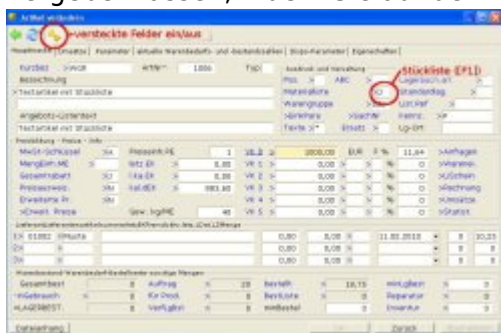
Artikel verändern

versteckte Felder ein/aus

Hauptmaske | Zusätze | Parameter | aktuelle Warendaten/Lager-/Bestandszahlen | Shop-Parameter | Eigenschaften

Kurzbez >WGR Artikel* 1006 Typ

Bezeichnung

>Testartikel mit Stückliste

Angebots-Listentext

Testartikel mit Stückliste

Ausdruck und Verwaltung

Pos. ABC Lagerbuch.art

Materialart SL Standardlag.

Warengruppe Lief.Ref

>Erlöskto >Sachkto Fremdz.

Texte Ersatz Lg-Ort

Stückliste (F11)

Preisbildung - Preise - Info

MwSt-Schlüssel Preiseinh.PE 1 VK 0 2000,00 EUR 0 % 11,64 >Anfragen

Mengeinh.ME Std Netz EK VK 1 >Warenein

Gebindeeinh. St Lfd-EK VK 2 >Lfschein

Preisanzeig. Std Kal.EK 983,60 VK 3 >Rechnung

Einsatzme.lh. St VK 4 >Ansätze

>Erweit. Preise Gew. kg/ME 40 VK 5 >Statist

Lieferanten/Lieferantenbestellnummer/Einkaufspreis/Lfzt/m.Bes.Zeit/Menge

1 01002 Ellfsurfe 0,00 0,00 11.02.2010 0 10,25

2 0,00 0,00 0

3 0,00 0,00 0

Warenbestand/ Warenbestellfläche/fehlende sonstige Mengen

Gesamtbest. 0 Auftrag 28 Bestellt 18,15 min.Lgbest 0

>inGebrauch 0 für Prod. 0 Bestliste 0 Reparatur 0

>LAGERBEST. 0 Verfügbar 0 min.best 0 Inventur 0

Datenanfang | OK | Zurück | Abbruch